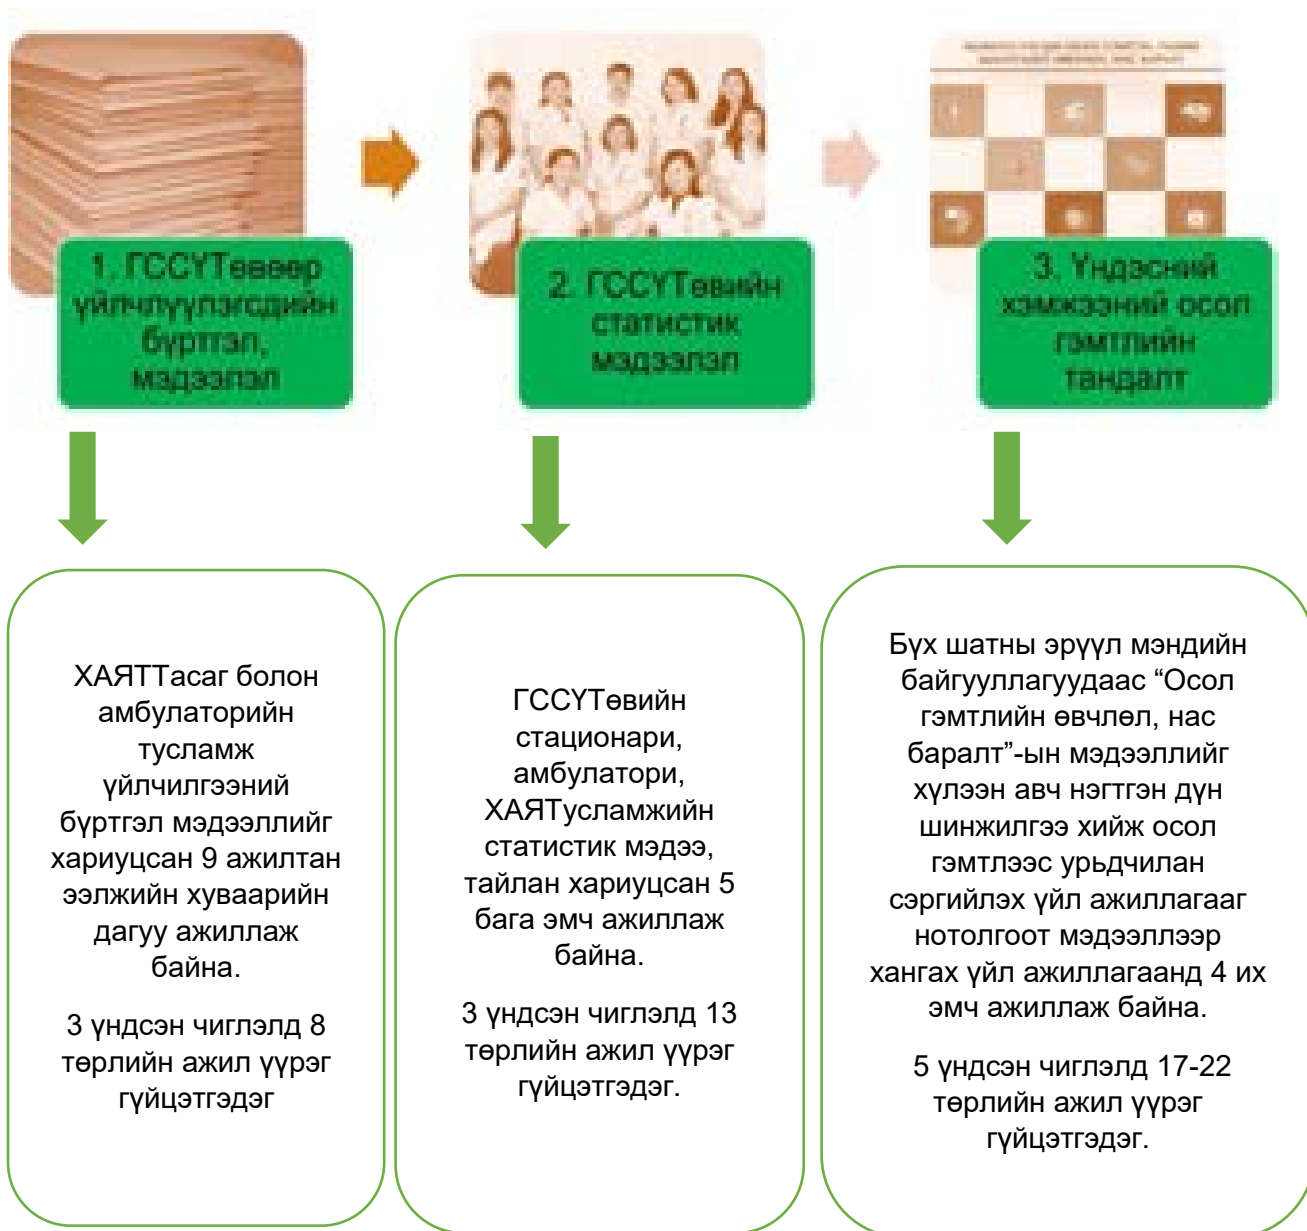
1. ГССҮТөөөөр үйлчлүүлэгдийн бүртгэл, мэдээлэл

2. ГССҮТөвийн статистик мэдээлэл

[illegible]

3. Үндэсний хэмжээний осол гэмтлийн тандалт

ХАЯТТасаг болон амбулаторийн тусламж үйлчилгээний бүртгэл мэдээллийг хариуцсан 9 ажилтан ээлжийн хуваарийн дагуу ажиллаж байна.

3 үндсэн чиглэлд 8 төрлийн ажил үүрэг гүйцэтгэдэг

ГССҮТөвийн стационари, амбулатори, ХАЯТусламжийн статистик мэдээ, тайлан хариуцсан 5 бага эмч ажиллаж байна.

3 үндсэн чиглэлд 13 төрлийн ажил үүрэг гүйцэтгэдэг.

Бүх шатны эрүүл мэндийн байгууллагуудаас “Осол гэмтлийн өвчлөл, нас баралт”-ын мэдээллийг хүлээн авч нэгтгэн дүн шинжилгээ хийж осол гэмтлээс урьдчилан сэргийлэх үйл ажиллагааг нотолгоот мэдээллээр хангах үйл ажиллагаанд 4 их эмч ажиллаж байна.

5 үндсэн чиглэлд 17-22 төрлийн ажил үүрэг гүйцэтгэдэг.